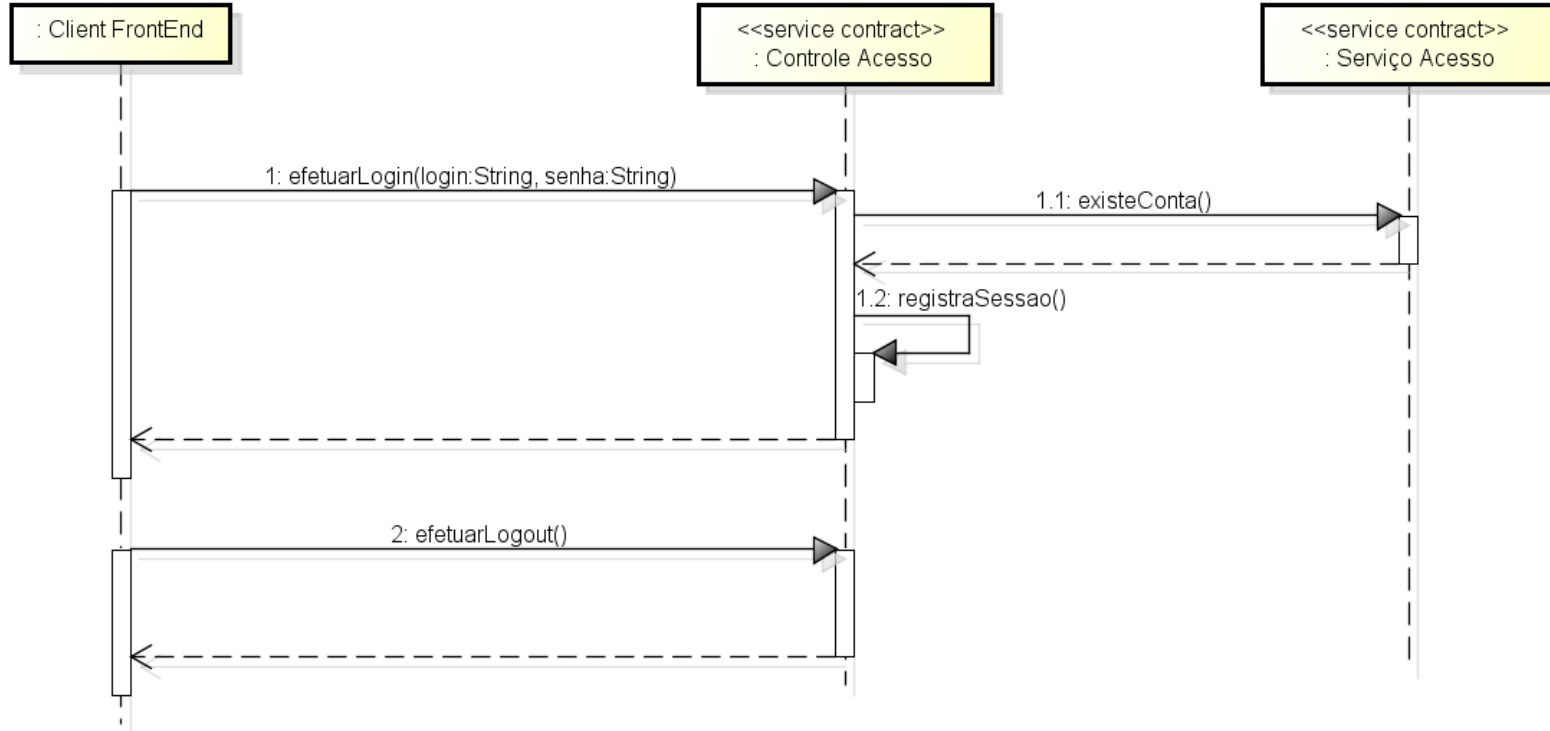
: Client FrontEnd

<<service contract>>
: Controle Acesso

<<service contract>>
: Serviço Acesso

1: efetuarLogin(login:String, senha:String)

1.1: existeConta()

1.2: registraSessao()

2: efetuarLogout()